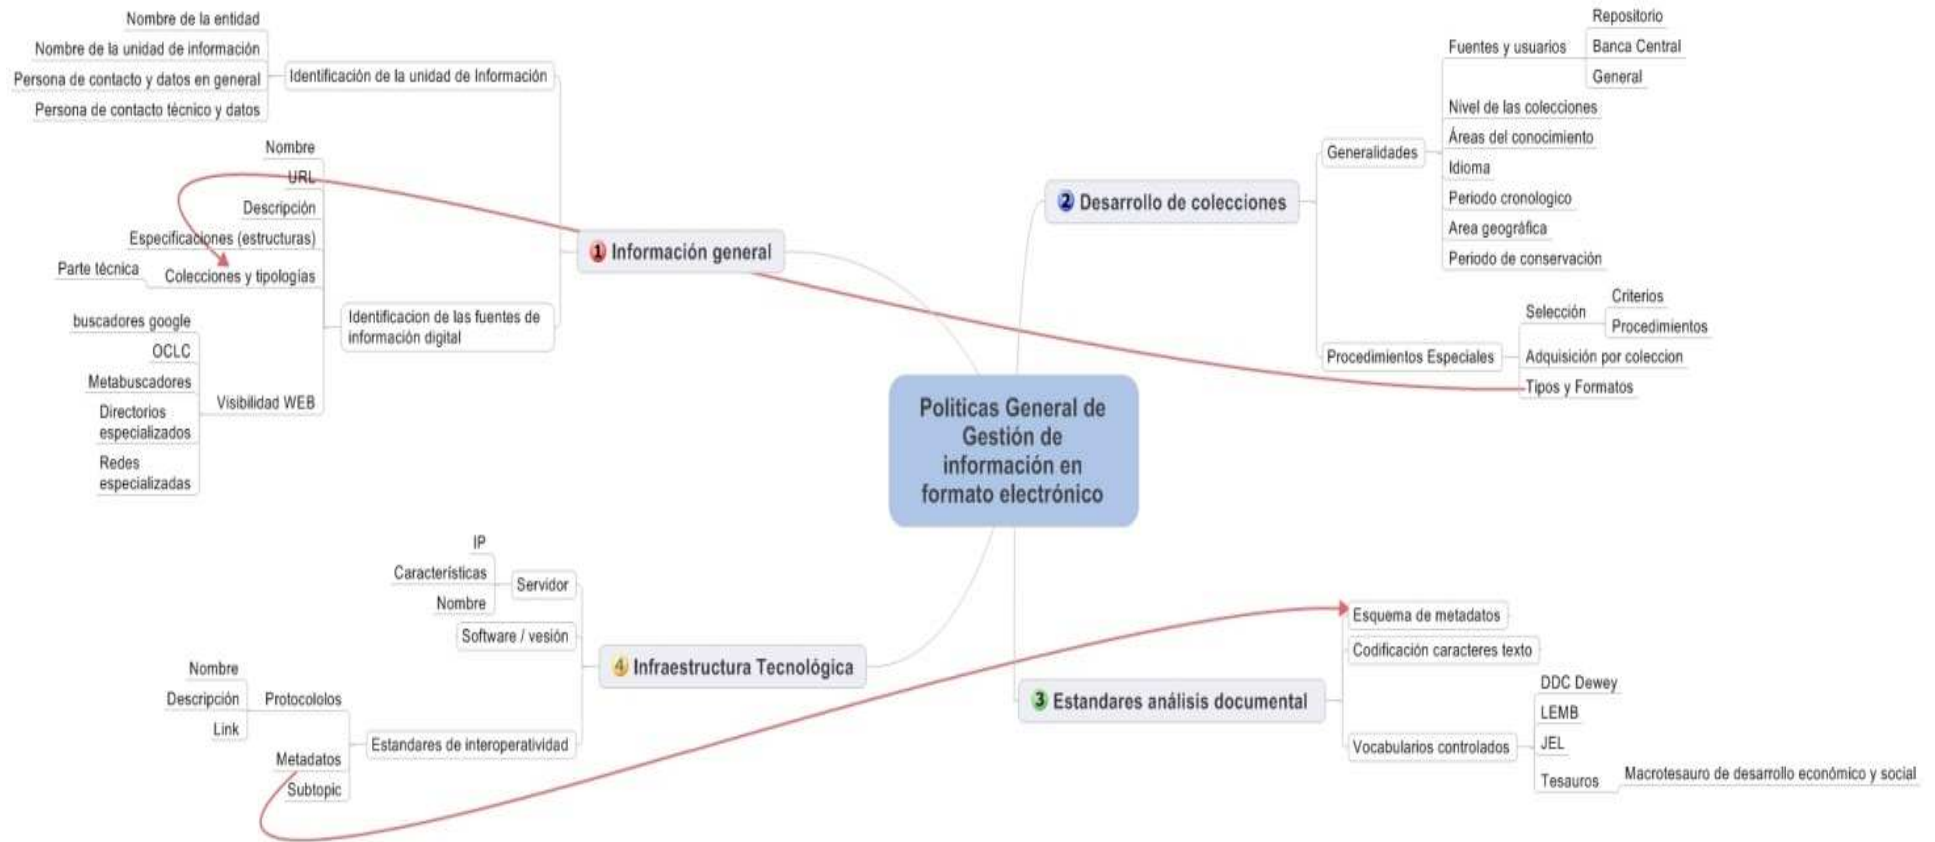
Politicas General de Gestión de información en formato electrónico

1 Información general
Identificación de la unidad de Información
Nombre de la entidad
Nombre de la unidad de información
Persona de contacto y datos en general
Persona de contacto técnico y datos
Identificacion de las fuentes de información digital
Nombre
URL
Descripción
Especificaciones (estructuras)
Colecciones y tipologías
Parte técnica
Visibilidad WEB
buscadores google
OCLC
Metabuscadores
Directorios especializados
Redes especializadas

2 Desarrollo de colecciones
Generalidades
Fuentes y usuarios
Repositorio
Banca Central
General
Nivel de las colecciones
Áreas del conocimiento
Idioma
Periodo cronologico
Area geográfica
Periodo de conservación
Procedimientos Especiales
Selección
Criterios
Procedimientos
Adquisición por coleccion
Tipos y Formatos

3 Estandares análisis documental
Esquema de metadatos
Codificación caracteres texto
Vocabularios controlados
DDC Dewey
LEMB
JEL
Tesauros
Macrotesauro de desarrollo económico y social

4 Infraestructura Tecnológica
Servidor
IP
Características
Nombre
Software / vesión
Estandares de interoperatividad
Protocololos
Nombre
Descripción
Link
Metadatos
Subtopic